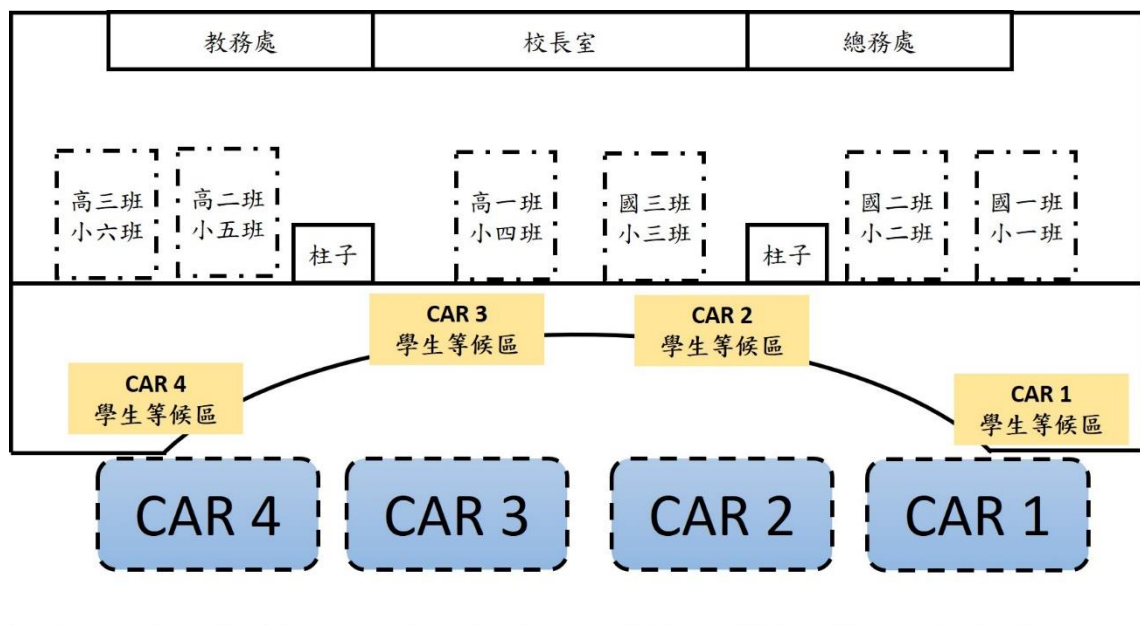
教務處

校長室

總務處

高三班
小六班

高二班
小五班

柱子

高一班
小四班

國三班
小三班

柱子

國二班
小二班

國一班
小一班

CAR 3
學生等候區

CAR 2
學生等候區

CAR 4
學生等候區

CAR 1
學生等候區

CAR 4

CAR 3

CAR 2

CAR 1